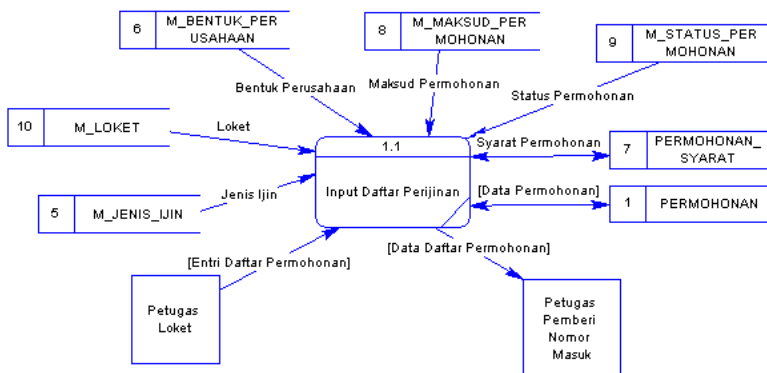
6 M_BENTUK_PERUSAHAAN

8 M_MAKSUD_PERMOHONAN

9 M_STATUS_PERMOHONAN

Bentuk Perusahaan

Maksud Permohonan

Status Permohonan

10 M_LOKET

Loket

1.1

Input Daftar Perijinan

Syarat Permohonan

7 PERMOHONAN_SYARAT

Jenis Ijin

[Data Permohonan]

5 M_JENIS_IJIN

1 PERMOHONAN

[Data Daftar Permohonan]

[Entri Daftar Permohonan]

Petugas Loket

Petugas Pemberi Nomor Masuk